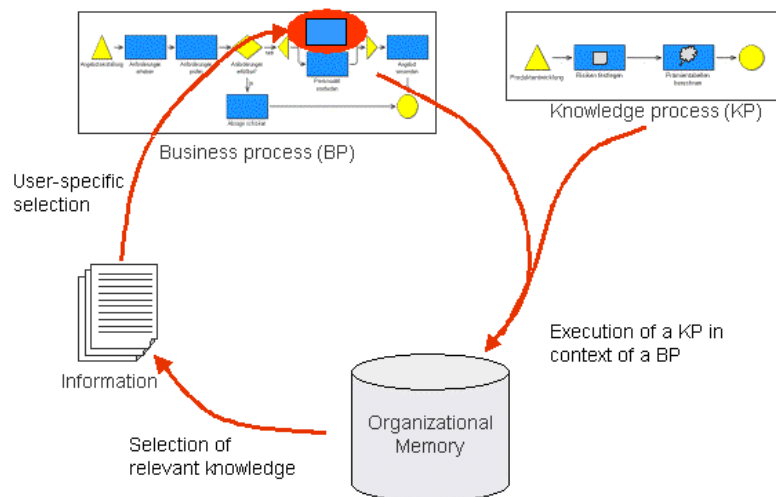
Angebotserstellung
Anforderungen erheben
Anforderungen prüfen
Anforderungen erfüllbar?
nein
Preiskalkulation erstellen
Angebot versenden
Absage erteilen

Business process (BP)

Produktentwicklung
Risiken festlegen
Prämientabellen berechnen

Knowledge process (KP)

User-specific selection

Information

Execution of a KP in context of a BP

Organizational Memory

Selection of relevant knowledge